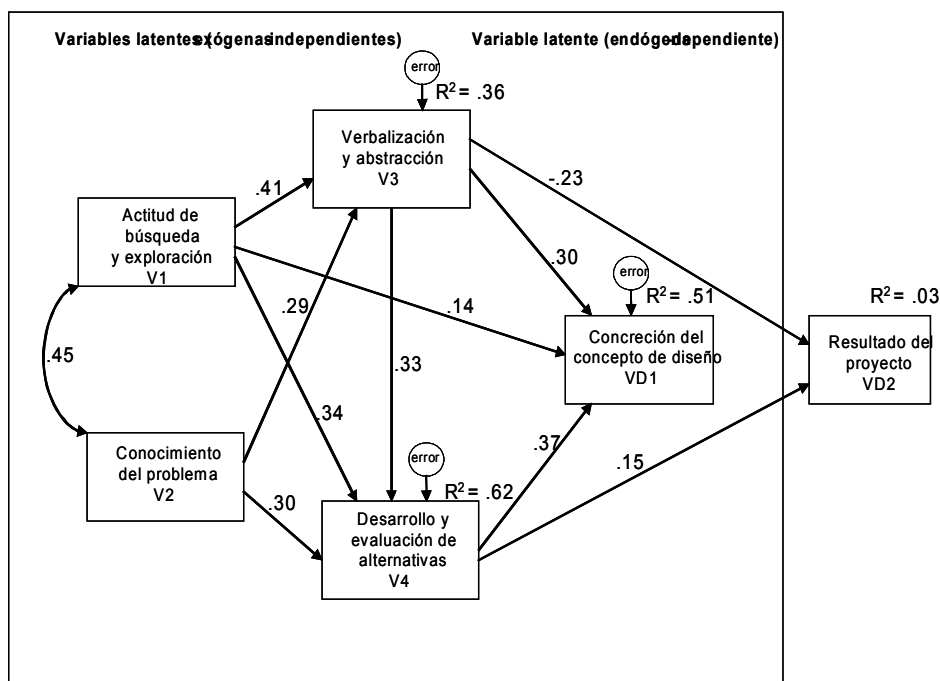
Variables latentes (exógenas independientes)

Variable latente (endógena dependiente)

error

$R^2 = .36$

Verbalización y abstracción V3

.41

-.23

Actitud de búsqueda y exploración V1

.30

error

$R^2 = .51$

$R^2 = .03$

.29

.14

.45

Concreción del concepto de diseño VD1

Resultado del proyecto VD2

.33

.34

error

.37

Conocimiento del problema V2

$R^2 = .62$

.15

.30

Desarrollo y evaluación de alternativas V4